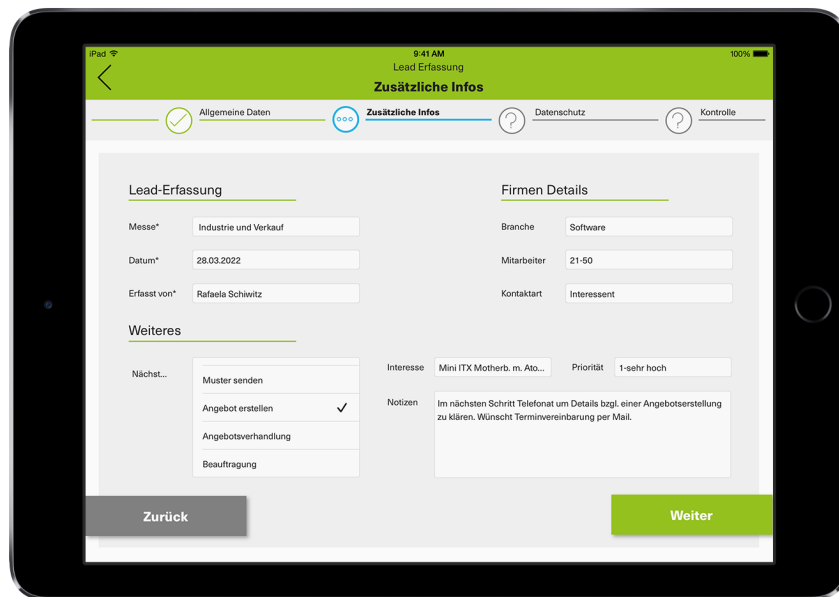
iPad
9:41 AM
100%

Lead Erfassung
Zusätzliche Infos

Allgemeine Daten
Zusätzliche Infos
Datenschutz
Kontrolle

Lead-Erfassung

Messe* Industrie und Verkauf
Datum* 28.03.2022
Erfasst von* Rafaela Schiwitz

Firmen Details

Branche Software
Mitarbeiter 21-50
Kontaktart Interessent

Weiteres

Nächst...
Muster senden
Angebot erstellen ✓
Angebotsverhandlung
Beauftragung

Interesse Mini ITX Motherb. m. Ato...
Priorität 1-sehr hoch
Notizen Im nächsten Schritt Telefonat um Details bzgl. einer Angebotserstellung zu klären. Wünscht Terminvereinbarung per Mail.

Zurück
Weiter